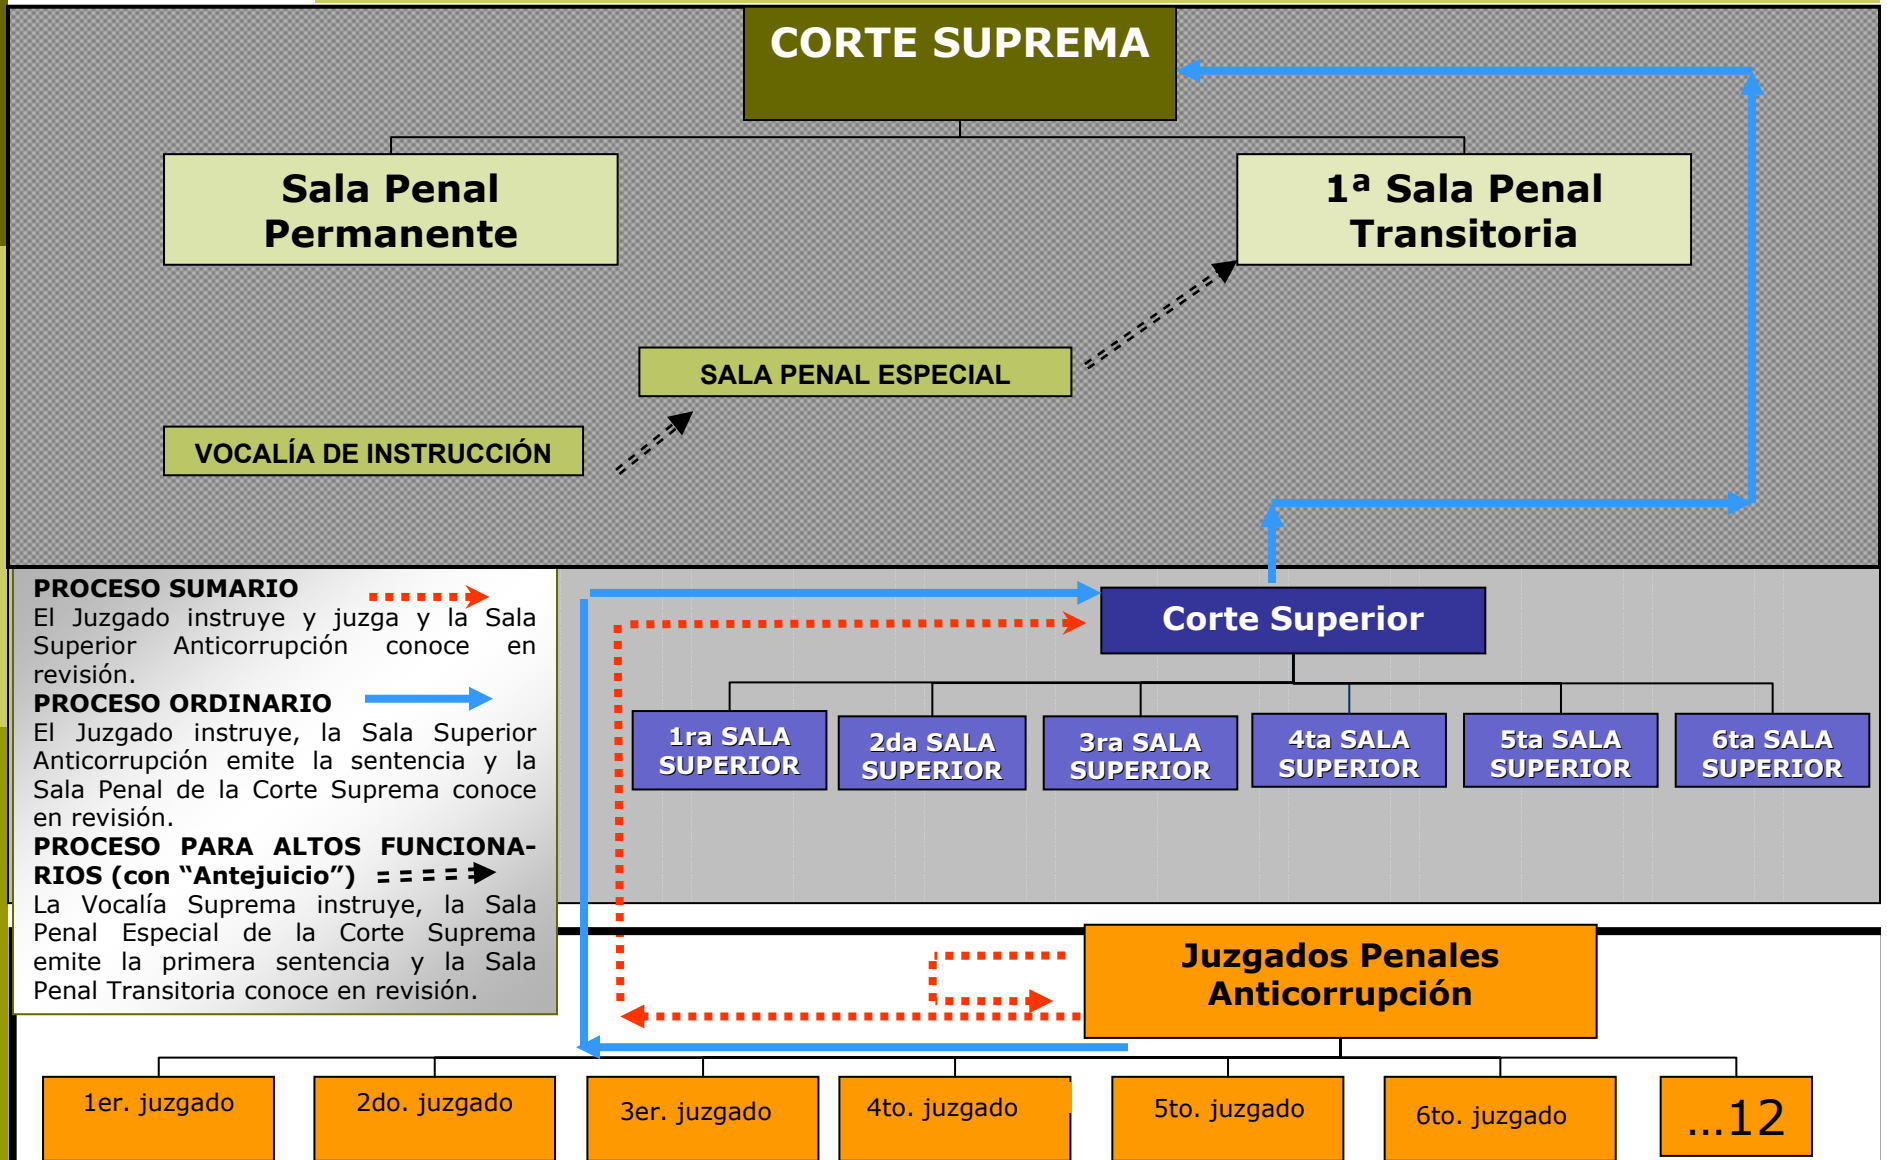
CORTE SUPREMA

Sala Penal Permanente

1ª Sala Penal Transitoria

SALA PENAL ESPECIAL

VOCALÍA DE INSTRUCCIÓN

PROCESO SUMARIO
El Juzgado instruye y juzga y la Sala Superior Anticorrupción conoce en revisión.
PROCESO ORDINARIO
El Juzgado instruye, la Sala Superior Anticorrupción emite la sentencia y la Sala Penal de la Corte Suprema conoce en revisión.
PROCESO PARA ALTOS FUNCIONARIOS (con "Antejuicio")
La Vocalía Suprema instruye, la Sala Penal Especial de la Corte Suprema emite la primera sentencia y la Sala Penal Transitoria conoce en revisión.

Corte Superior

1ra SALA SUPERIOR

2da SALA SUPERIOR

3ra SALA SUPERIOR

4ta SALA SUPERIOR

5ta SALA SUPERIOR

6ta SALA SUPERIOR

Juzgados Penales Anticorrupción

1er. juzgado

2do. juzgado

3er. juzgado

4to. juzgado

5to. juzgado

6to. juzgado

...12